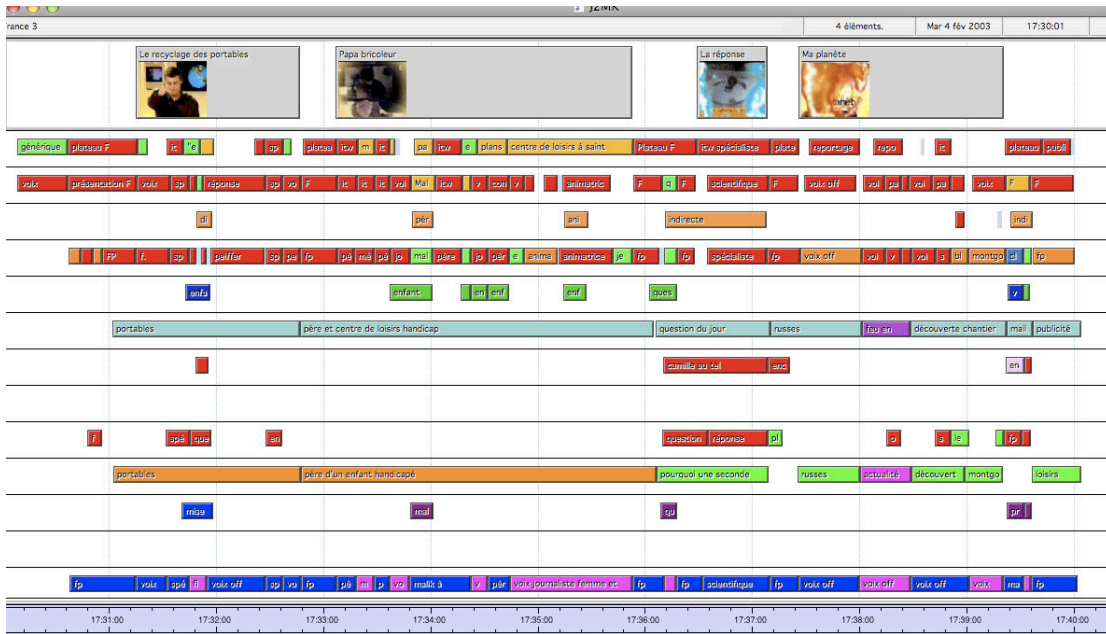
J2MK

rance 3

4 éléments.

Mar 4 fév 2003

17:30:01

Le recyclage des portables

Papa bricoleur

La réponse

Ma planète

générique plateau F it "e sp plateau itw m it pa itw e plans centre de loisirs à saint Plateau F itw spécialiste plate reportage rapo it plateau publi

voix présentation F voix sp réponse sp vo F it it it voi Mal itw v con v animatric F q F scientifique F voix off voi pa voi pa voix F F

di pèr ani indirecte indi

FP f. sp peiffer sp pa fp pa mè pè jo mal père jo pèr e anima animatrice je fp fp spécialiste fp voix off voi v voi s bl montgo cl fp

enfu enfant en enf enf ques v

portables père et centre de loisirs handicap question du jour russes feu en découverte chantier mail publicité

camille au tel enc en

f spé que en question réponse pl o s le fp

portables père d'un enfant handicapé pourquoi une seconde russes actualité découvert montgo loisirs

mise mal qu pr

fp voix spé fi voix off sp vo fp pè m p vo malik à v pèr voix journaliste femme et fp fp scientifique fp voix off voix off voix off voix ma fp

17:31:00 17:32:00 17:33:00 17:34:00 17:35:00 17:36:00 17:37:00 17:38:00 17:39:00 17:40:00